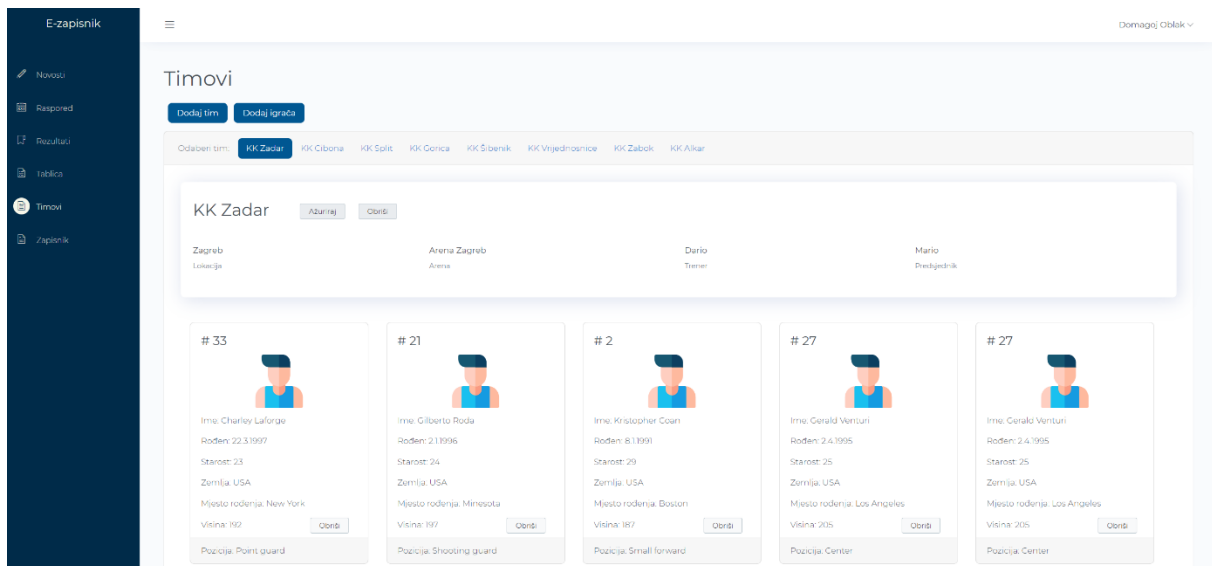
E-zapisnik

Novosti
Raspored
Rezultati
Tablica
Timovi
Zapisnik

≡

Domagoj Oblak

Timovi

Dodaj tim
Dodaj igrača

Odaben tim: KK Zadar KK Cibona KK Split KK Gorica KK Šibenik KK Vrijedrosnice KK Zabok KK Alkar

KK Zadar
Ažuriraj
Obriši

Zagreb
Lokacija

Arena Zagreb
Arena

Dario
Trener

Mario
Predsjednik

# 33
Ime: Charley Laforge
Rođen: 22.3.1997
Starost: 23
Zemlja: USA
Mjesto rođenja: New York
Visina: 192
Obriši
Pozicija: Point guard

# 21
Ime: Gilberto Roda
Rođen: 2.1.1996
Starost: 24
Zemlja: USA
Mjesto rođenja: Minesota
Visina: 197
Obriši
Pozicija: Shooting guard

# 2
Ime: Kristopher Coan
Rođen: 8.1.1991
Starost: 29
Zemlja: USA
Mjesto rođenja: Boston
Visina: 187
Obriši
Pozicija: Small forward

# 27
Ime: Gerald Venturi
Rođen: 2.4.1995
Starost: 25
Zemlja: USA
Mjesto rođenja: Los Angeles
Visina: 205
Obriši
Pozicija: Center

# 27
Ime: Gerald Venturi
Rođen: 2.4.1995
Starost: 25
Zemlja: USA
Mjesto rođenja: Los Angeles
Visina: 205
Obriši
Pozicija: Center